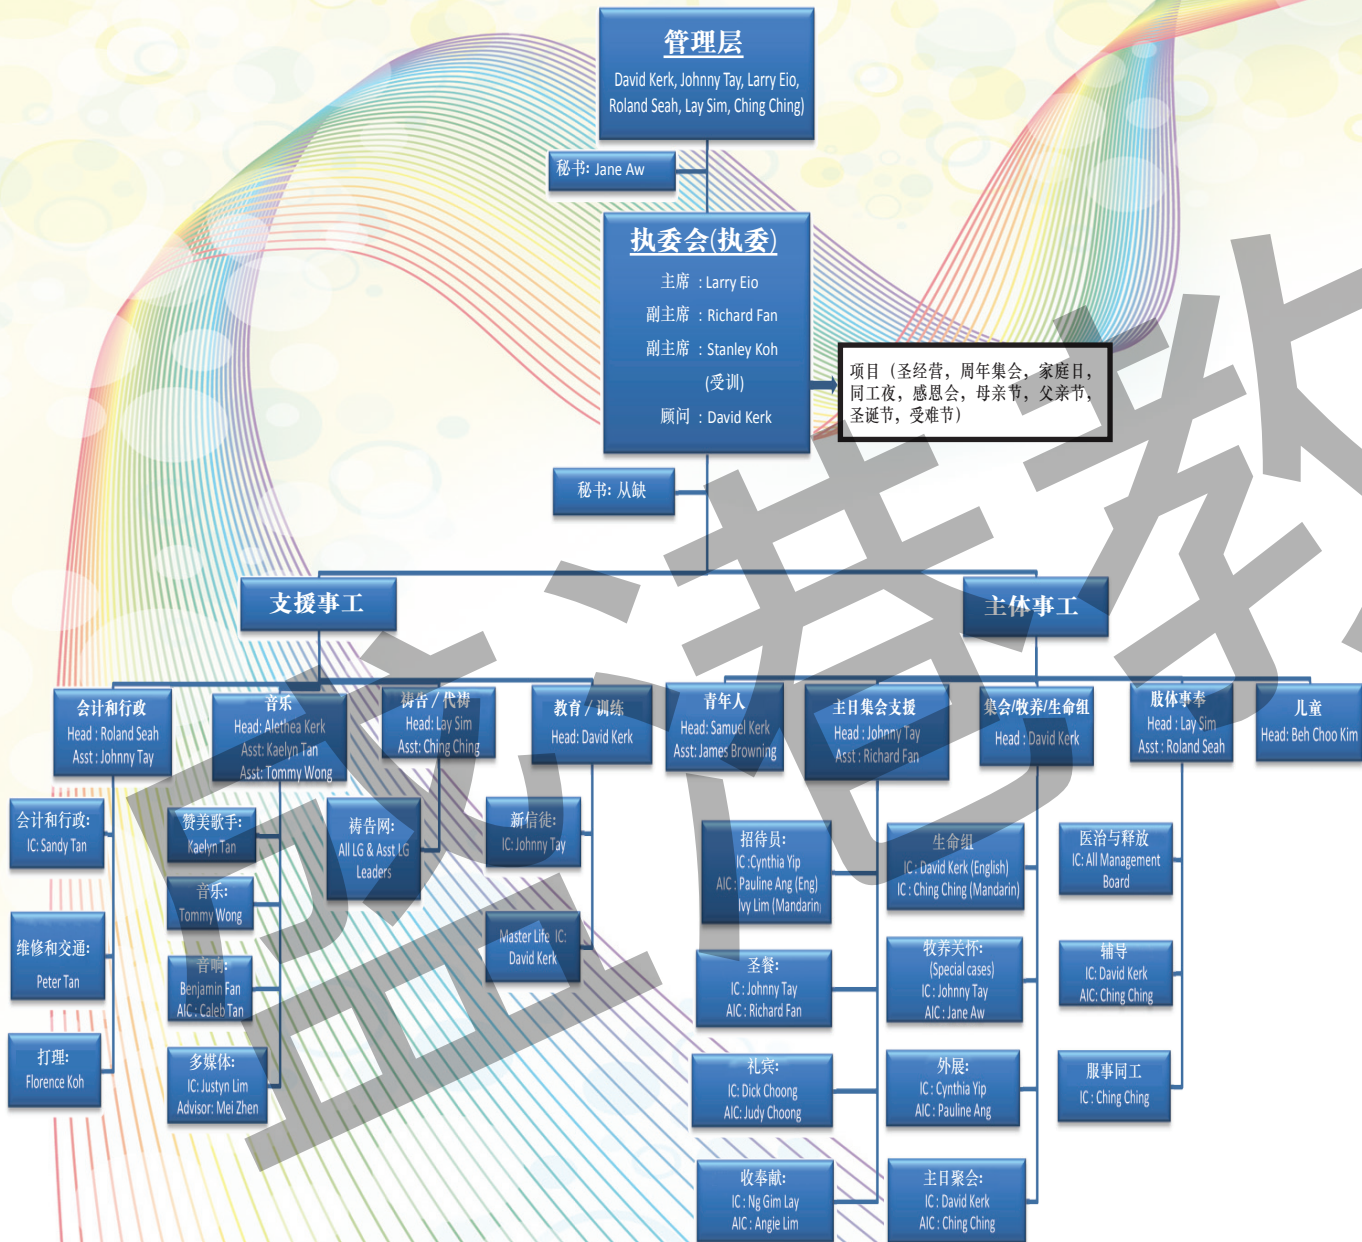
管理层
David Kerk, Johnny Tay, Larry Eio, Roland Seah, Lay Sim, Ching Ching)

秘书: Jane Aw

执委会(执委)
主席 : Larry Eio
副主席 : Richard Fan
副主席 : Stanley Koh (受训)
顾问 : David Kerk

项目（圣经营，周年集会，家庭日，同工夜，感恩会，母亲节，父亲节，圣诞节，受难节）

秘书: 从缺

支援事工

主体事工

会计和行政
Head : Roland Seah
Asst : Johnny Tay

音乐
Head: Althea Kerk
Asst: Kaelyn Tan
Asst: Tommy Wong

祷告 / 代祷
Head: Lay Sim
Asst: Ching Ching

教育 / 训练
Head: David Kerk

青年人
Head: Samuel Kerk
Asst: James Browning

主日集会支援
Head : Johnny Tay
Asst : Richard Fan

集会/牧养/生命组
Head : David Kerk

肢体事奉
Head : Lay Sim
Asst : Roland Seah

儿童
Head: Beh Choo Kim

会计和行政:
IC: Sandy Tan

维修和交通:
Peter Tan

打理:
Florence Koh

赞美歌手:
Kaelyn Tan

音乐:
Tommy Wong

音响:
Benjamin Fan
AIC : Caleb Tan

多媒体:
IC: Justyn Lim
Advisor: Mei Zhen

祷告网:
All LG & Asst LG Leaders

新信徒:
IC: Johnny Tay

Master Life IC:
David Kerk

招待员:
IC :Cynthia Yip
AIC : Pauline Ang (Eng)
Ivy Lim (Mandarin)

圣餐:
IC : Johnny Tay
AIC : Richard Fan

礼宾:
IC: Dick Choong
AIC: Judy Choong

收奉献:
IC : Ng Gim Lay
AIC : Angie Lim

生命组
IC : David Kerk (English)
IC : Ching Ching (Mandarin)

牧养关怀:
(Special cases)
IC : Johnny Tay
AIC : Jane Aw

外展:
IC : Cynthia Yip
AIC : Pauline Ang

主日聚会:
IC : David Kerk
AIC : Ching Ching

医治与释放
IC : All Management Board

辅导
IC: David Kerk
AIC: Ching Ching

服事同工
IC : Ching Ching